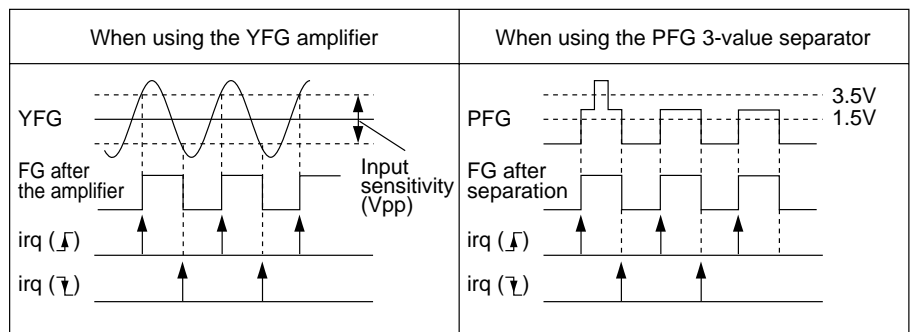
| When using the YFG amplifier | When using the PFG 3-value separator |
|---|---|
| YFG<br>FG after the amplifier<br>irq (↑)<br>irq (↓)<br>Input sensitivity (Vpp) | 3.5V<br>1.5V<br>PFG<br>FG after separation<br>irq (↑)<br>irq (↓) |